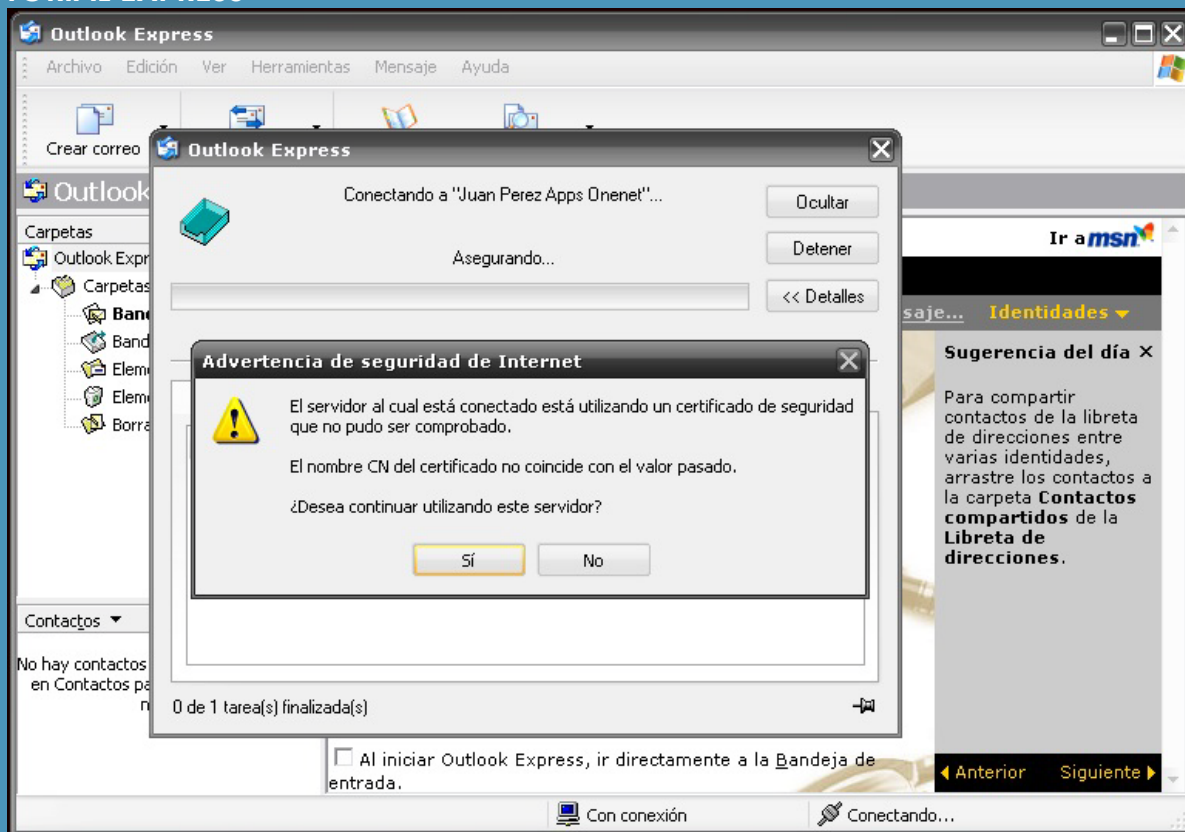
Outlook Express

Archivo Edición Ver Herramientas Mensaje Ayuda

Crear correo

Outlook

Carpetas

Outlook Expr

Carpetas

Band

Band

Elem

Elem

Borra

Contactos ▼

No hay contactos en Contactos pa n

Outlook Express

Conectando a "Juan Perez Apps Onenet"...

Asegurando...

Ocultar

Detener

<< Detalles

0 de 1 tarea(s) finalizada(s)

Advertencia de seguridad de Internet

El servidor al cual está conectado está utilizando un certificado de seguridad que no pudo ser comprobado.

El nombre CN del certificado no coincide con el valor pasado.

¿Desea continuar utilizando este servidor?

Sí

No

Ir a msn

saje... Identidades ▾

Sugerencia del día ×

Para compartir contactos de la libreta de direcciones entre varias identidades, arrastre los contactos a la carpeta **Contactos compartidos** de la **Libreta de direcciones**.

Al iniciar Outlook Express, ir directamente a la Bandeja de entrada.

◀ Anterior Siguiente ▶

Con conexión

Conectando...